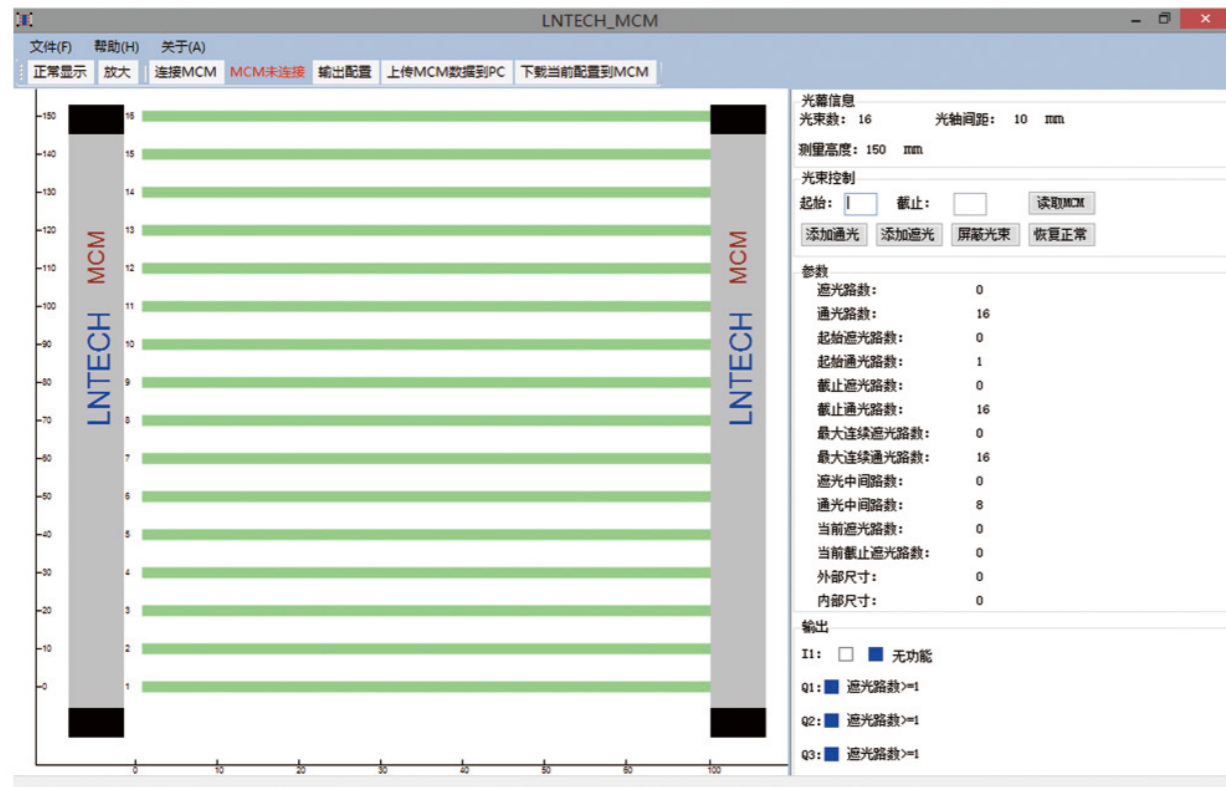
LNTECH_MCM

文件(F) 帮助(H) 关于(A)

正常显示 放大 连接MCM MCM未连接 输出配置 上传MCM数据到PC 下载当前配置到MCM

150 140 130 120 110 100 90 80 70 60 50 40 30 20 10 0

16 15 14 13 12 11 10 9 8 7 6 5 4 3 2 1

MCM
LNTECH

MCM
LNTECH

0 10 20 30 40 50 60 70 80 90 100

光幕信息
光束数: 16 光轴间距: 10 mm
测量高度: 150 mm

光束控制
起始: 截止: 读取MCM
添加通光 添加遮光 屏蔽光束 恢复正常

参数
| 遮光路数: | 0 |
|---|---|
| 通光路数: | 16 |
| 起始遮光路数: | 0 |
| 起始通光路数: | 1 |
| 截止遮光路数: | 0 |
| 截止通光路数: | 16 |
| 最大连续遮光路数: | 0 |
| 最大连续通光路数: | 16 |
| 遮光中间路数: | 0 |
| 通光中间路数: | 8 |
| 当前遮光路数: | 0 |
| 当前截止遮光路数: | 0 |
| 外部尺寸: | 0 |
| 内部尺寸: | 0 |

输出
I1: 无功能
Q1: 遮光路数>=1
Q2: 遮光路数>=1
Q3: 遮光路数>=1